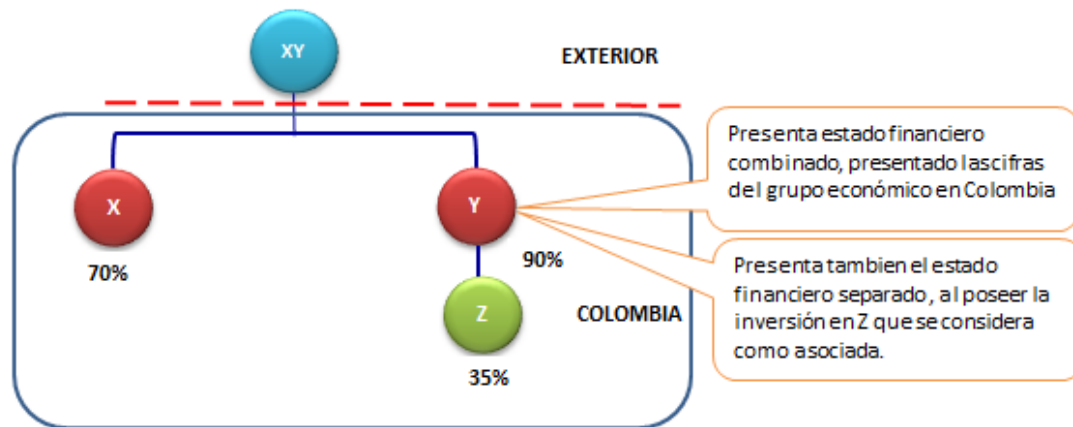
XY

EXTERIOR

Presenta estado financiero combinado, presentado las cifras del grupo económico en Colombia

X

Y

70%

90%

Presenta tambien el estado financiero separado, al poseer la inversión en Z que se considera como asociada.

Z

COLOMBIA

35%